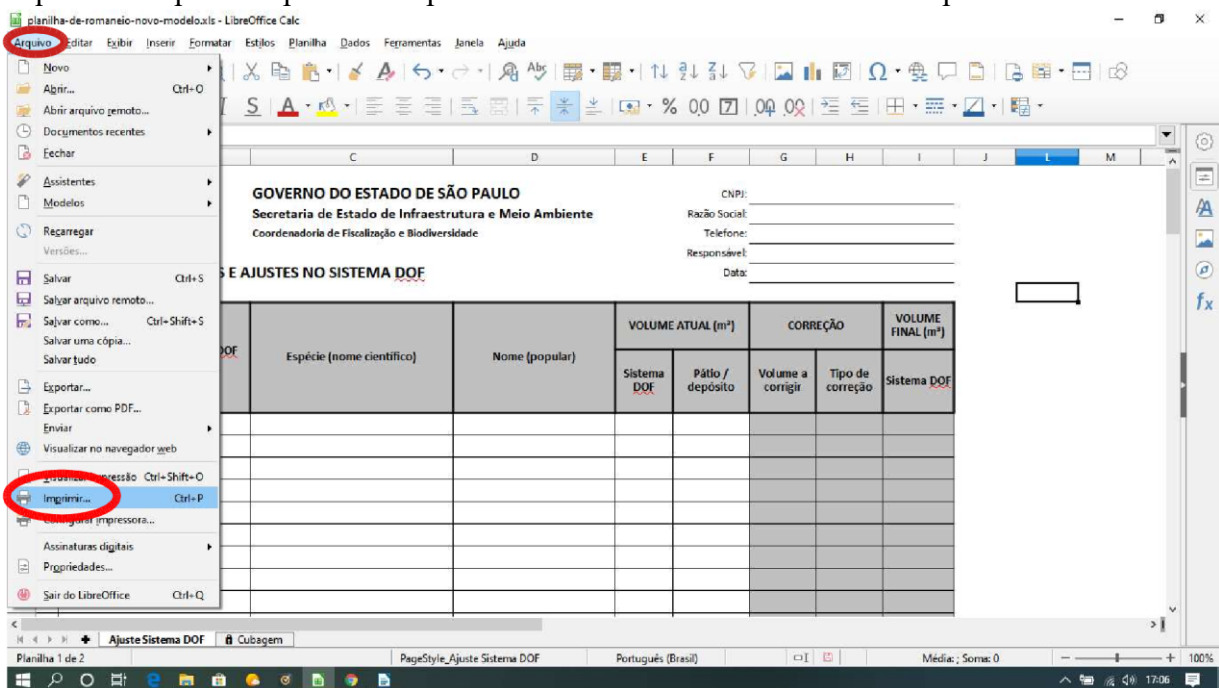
planilha-de-romaneio-novo-modelo.xls - LibreOffice Calc

Arquivo Editar Exibir Inserir Formatar Estilos Planilha Dados Ferramentas Janela Ajuda

Novo
Abrir... Ctrl+O
Abrir arquivo remoto...
Documentos recentes
Fechar
Assistentes
Modelos
Recarregar
Versões...
Salvar Ctrl+S
Salvar arquivo remoto...
Salvar como... Ctrl+Shift+S
Salvar uma cópia...
Salvar tudo
Exportar...
Exportar como PDF...
Enviar
Visualizar no navegador web
Visualizar impressão Ctrl+Shift+O
Imprimir... Ctrl+P
Configurar impressora...
Assinaturas digitais
Propriedades...
Sair do LibreOffice Ctrl+Q

C D E F G H I J L M

GOVERNO DO ESTADO DE SÃO PAULO
Secretaria de Estado de Infraestrutura e Meio Ambiente
Coordenadoria de Fiscalização e Biodiversidade

CNPJ:
Razão Social:
Telefone:
Responsável:
Data:

S E AJUSTES NO SISTEMA DOF

| DOF | Espécie (nome cientifico) | Nome (popular) | VOLUME ATUAL (m³) | | CORREÇÃO | | VOLUME FINAL (m³) |
|---|---|---|---|---|---|---|---|
| | | | Sistema DOF | Pátio / depósito | Volume a corrigir | Tipo de correção | Sistema DOF |

Ajuste Sistema DOF | Cubagem

Planilha 1 de 2 | PageStyle_Ajuste Sistema DOF | Português (Brasil) | Média: ; Soma: 0 | 100%

17:06